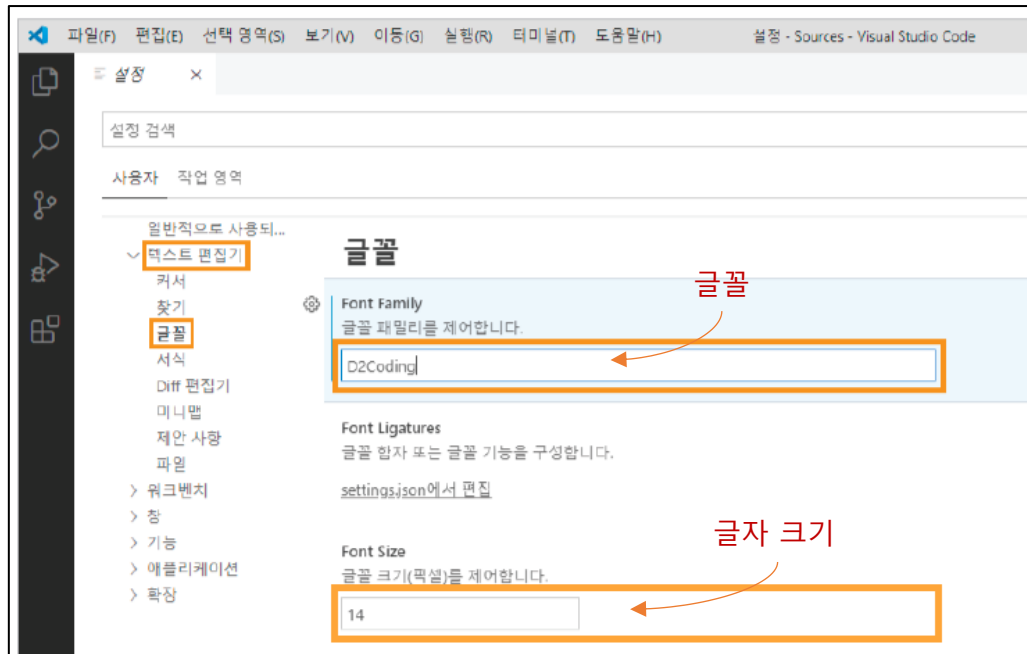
파일(F) 편집(E) 선택 영역(S) 보기(V) 이동(G) 실행(R) 터미널(T) 도움말(H) 설정 - Sources - Visual Studio Code

설정 ×

설정 검색

사용자 작업 영역

일반적으로 사용되...
텍스트 편집기
커서
찾기
글꼴
서식
Diff 편집기
미니맵
제안 사항
파일
> 워크벤치
> 창
> 기능
> 애플리케이션
> 확장

글꼴

Font Family
글꼴 패밀리를 제어합니다.
D2Coding

글꼴

Font Ligatures
글꼴 합자 또는 글꼴 기능을 구성합니다.
settings.json에서 편집

글자 크기

Font Size
글꼴 크기(픽셀)를 제어합니다.
14